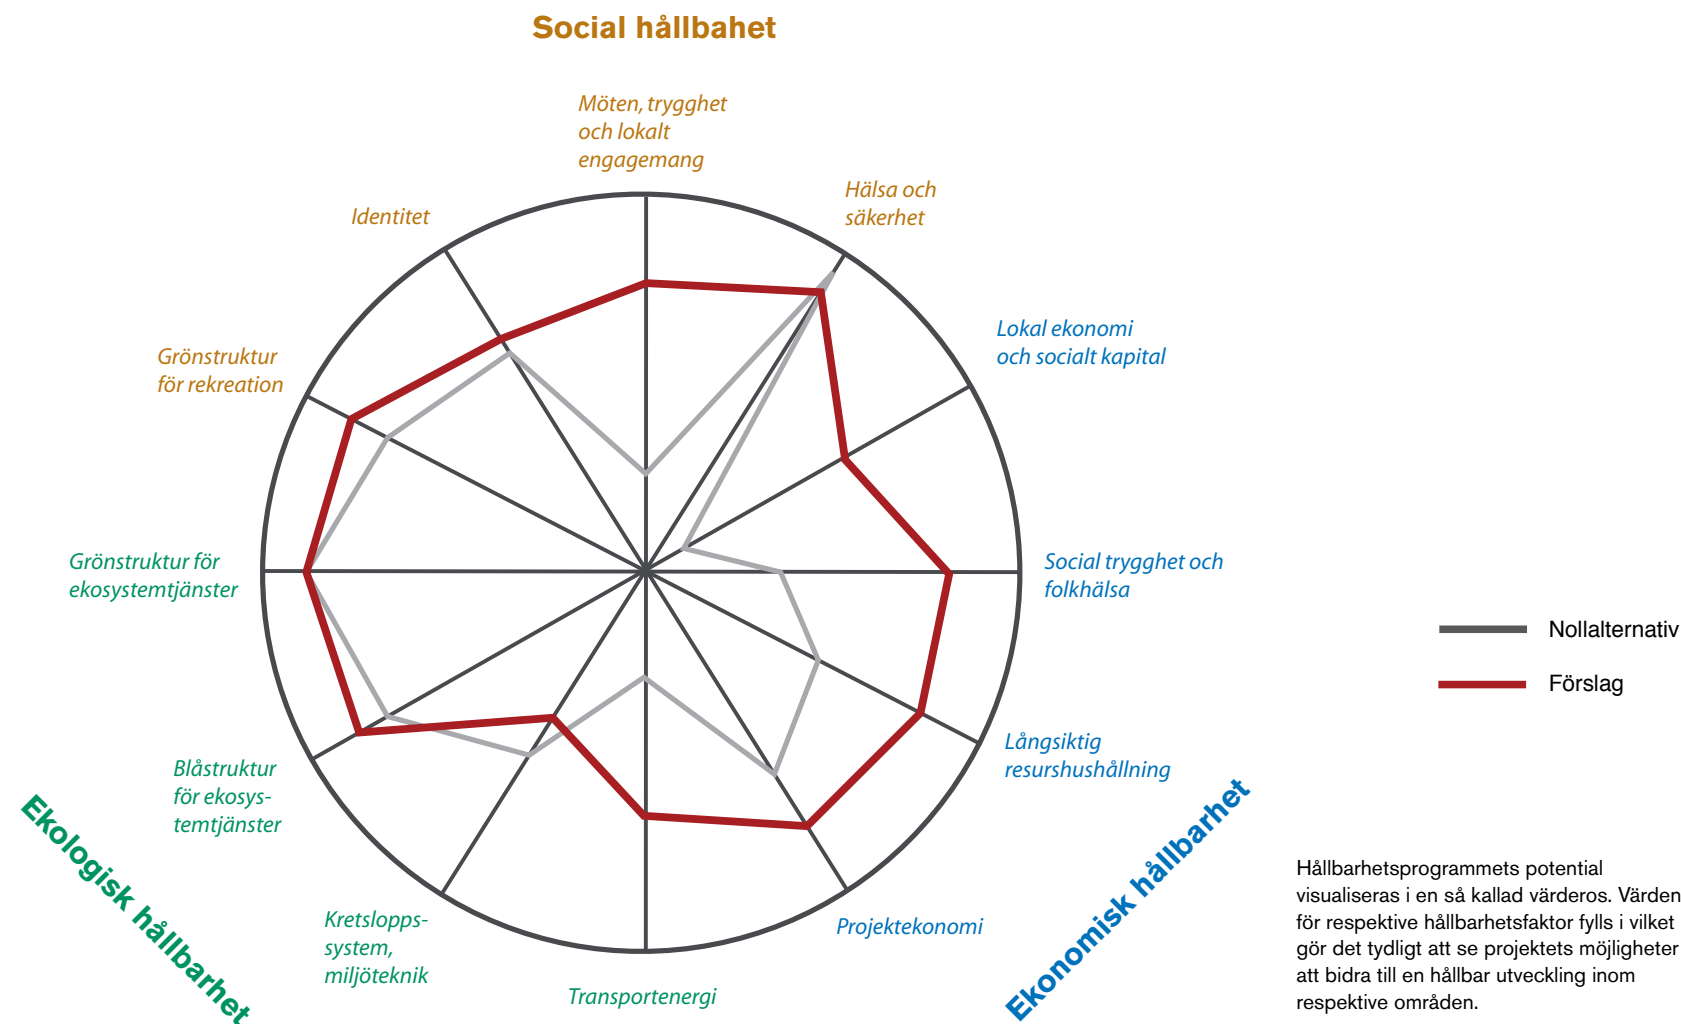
Social hållbahet

Möten, trygghet och lokalt engagemang

Hälsa och säkerhet

Identitet

Lokal ekonomi och socialt kapital

Grönstruktur för rekreation

Grönstruktur för ekosystemtjänster

Social trygghet och folkhälsa

Nollalternativ

Förslag

Långsiktig resurshushållning

Blåstruktur för ekosystemtjänster

Ekologisk hållbarhet

Ekonomisk hållbarhet

Kretsloppssystem, miljöteknik

Projektekonomi

Transportenergi

Hållbarhetsprogrammets potential visualiseras i en så kallad värderos. Värden för respektive hållbarhetsfaktor fylls i vilket gör det tydligt att se projektets möjligheter att bidra till en hållbar utveckling inom respektive områden.